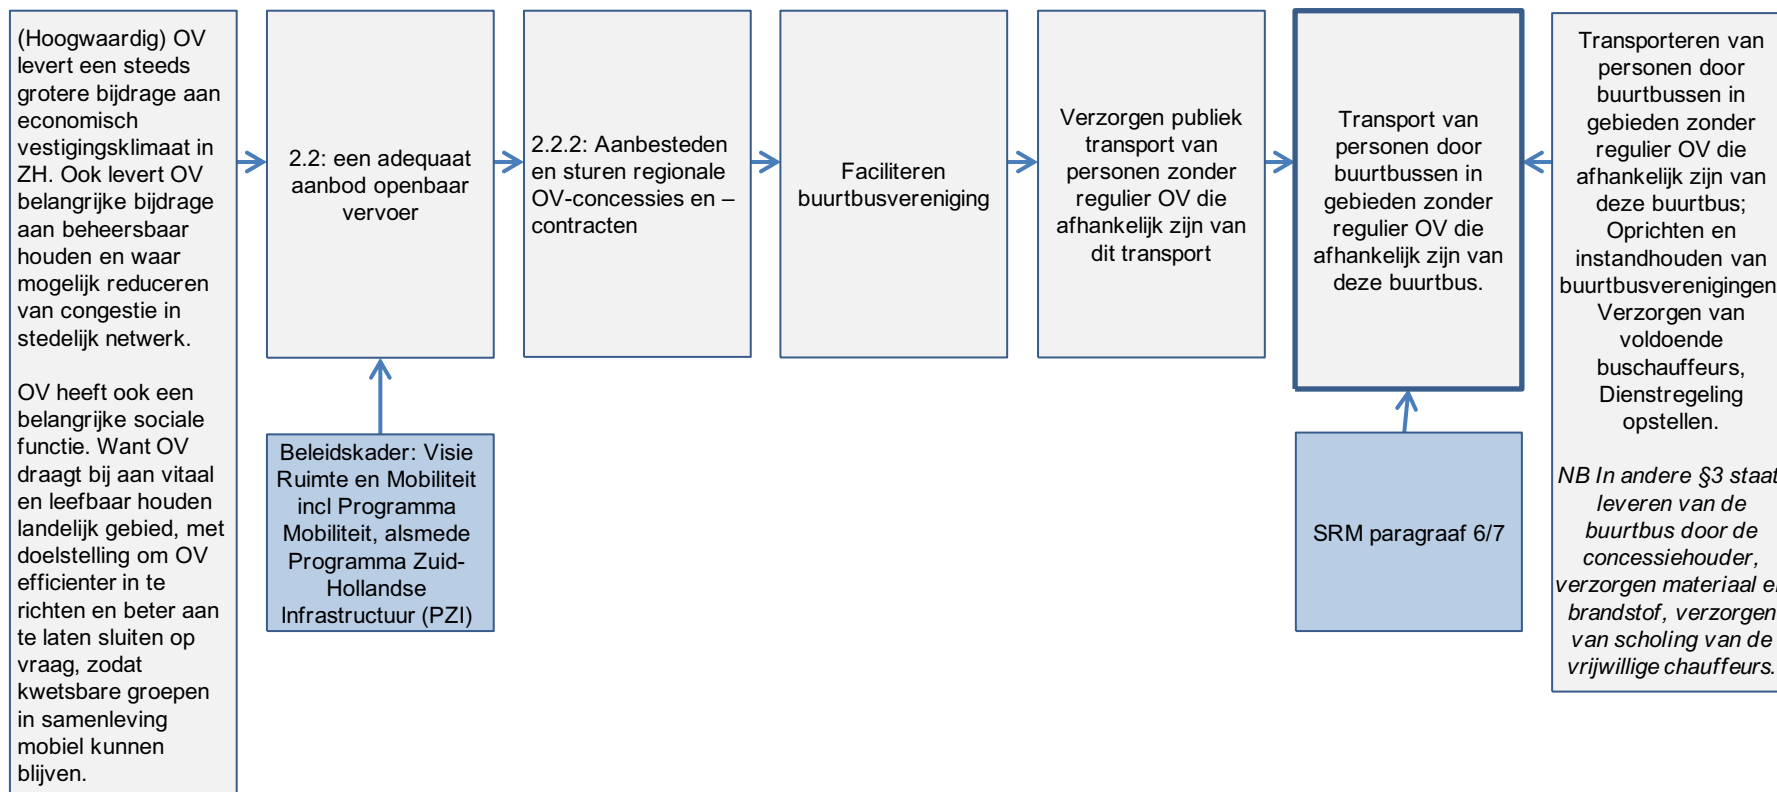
(Hoogwaardig) OV levert een steeds grotere bijdrage aan economisch vestigingsklimaat in ZH. Ook levert OV belangrijke bijdrage aan beheersbaar houden en waar mogelijk reduceren van congestie in stedelijk netwerk.

OV heeft ook een belangrijke sociale functie. Want OV draagt bij aan vitaal en leefbaar houden landelijk gebied, met doelstelling om OV efficienter in te richten en beter aan te laten sluiten op vraag, zodat kwetsbare groepen in samenleving mobiel kunnen blijven.

2.2: een adequaat aanbod openbaar vervoer

Beleidskader: Visie Ruimte en Mobiliteit incl Programma Mobiliteit, alsmede Programma Zuid-Hollandse Infrastructuur (PZI)

2.2.2: Aanbesteden en sturen regionale OV-concessies en –contracten

Faciliteren buurtbusvereniging

Verzorgen publiek transport van personen zonder regulier OV die afhankelijk zijn van dit transport

Transport van personen door buurtbussen in gebieden zonder regulier OV die afhankelijk zijn van deze buurtbus.

SRM paragraaf 6/7

Transporteren van personen door buurtbussen in gebieden zonder regulier OV die afhankelijk zijn van deze buurtbus; Oprichten en instandhouden van buurtbusverenigingen Verzorgen van voldoende buschauffeurs, Dienstregeling opstellen.

NB In andere §3 staat leveren van de buurtbus door de concessiehouder, verzorgen materiaal en brandstof, verzorgen van scholing van de vrijwillige chauffeurs.